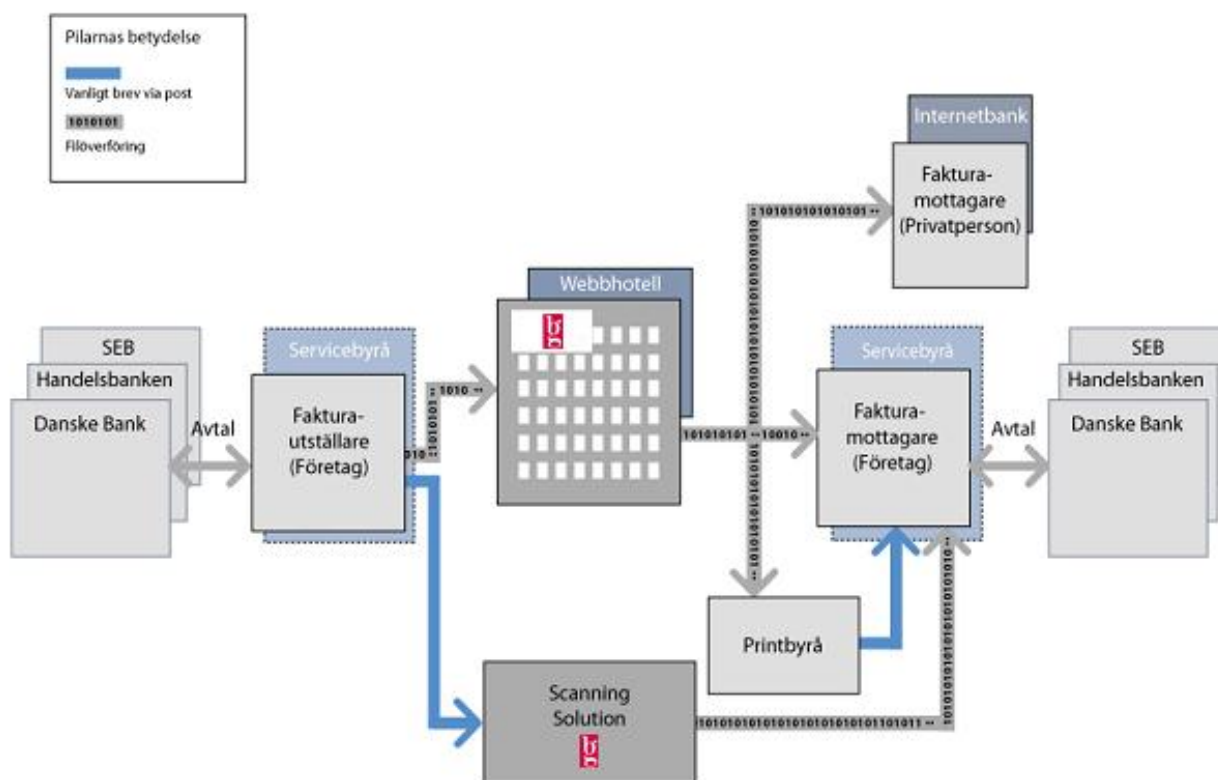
Pilarnas betydelse

Vanligt brev via post

1010101

Filöverföring

Internetbank

Faktura-mottagare (Privatperson)

Webbhotell

SEB

Handelsbanken

Danske Bank

Avtal

Servicebyrå

Faktura-utställare (Företag)

Servicebyrå

Faktura-mottagare (Företag)

Avtal

SEB

Handelsbanken

Danske Bank

Printbyrå

Scanning Solution